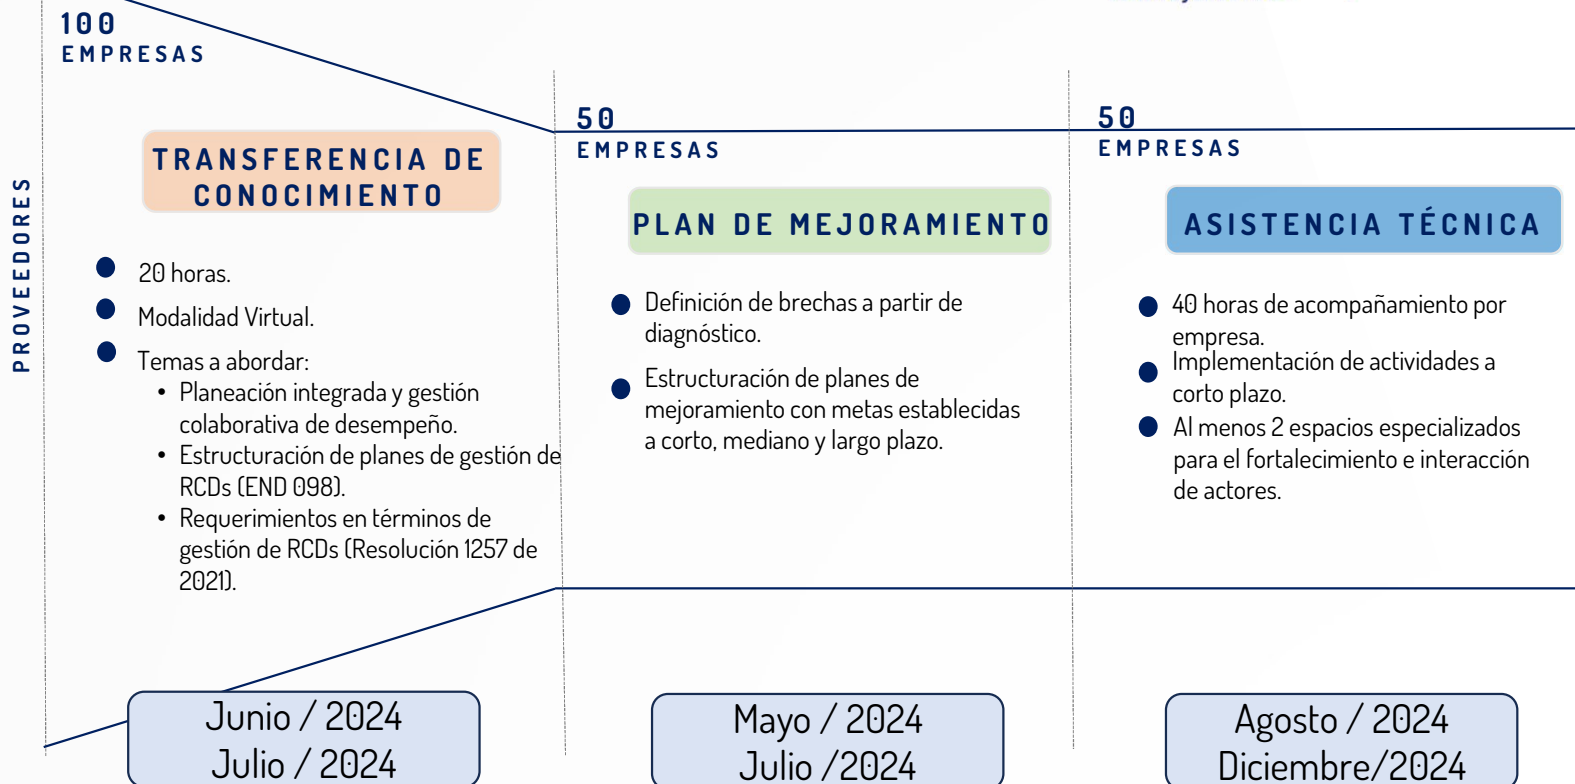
PROVEEDORES

100
EMPRESAS

TRANSFERENCIA DE CONOCIMIENTO

- 20 horas.
- Modalidad Virtual.
- Temas a abordar:
  - Planeación integrada y gestión colaborativa de desempeño.
  - Estructuración de planes de gestión de RCDs (END 098).
  - Requerimientos en términos de gestión de RCDs (Resolución 1257 de 2021).

Junio / 2024
Julio / 2024

50
EMPRESAS

PLAN DE MEJORAMIENTO

- Definición de brechas a partir de diagnóstico.
- Estructuración de planes de mejoramiento con metas establecidas a corto, mediano y largo plazo.

Mayo / 2024
Julio /2024

50
EMPRESAS

ASISTENCIA TÉCNICA

- 40 horas de acompañamiento por empresa.
- Implementación de actividades a corto plazo.
- Al menos 2 espacios especializados para el fortalecimiento e interacción de actores.

Agosto / 2024
Diciembre/2024